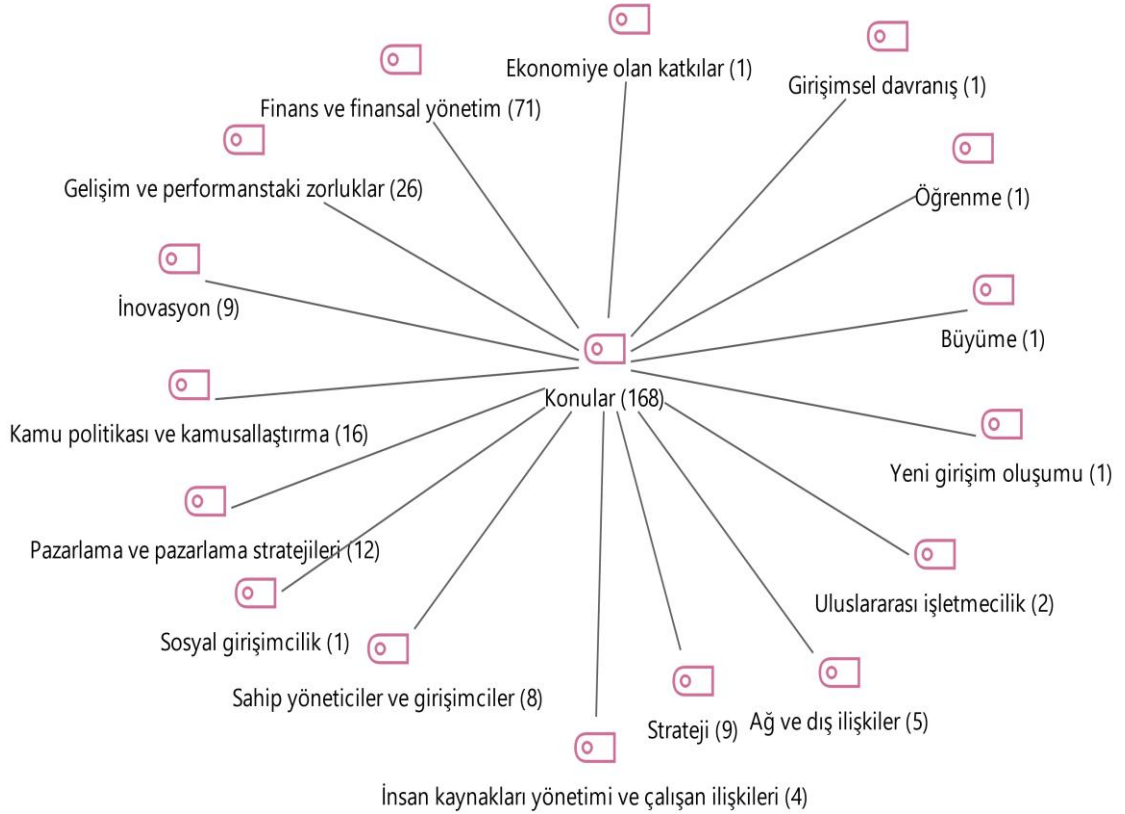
Ekonomiye olan katkılar (1)

Girişimsel davranış (1)

Finans ve finansal yönetim (71)

Gelişim ve performanstaki zorluklar (26)

Öğrenme (1)

İnovasyon (9)

Büyüme (1)

Konular (168)

Kamu politikası ve kamusallaştırma (16)

Yeni girişim oluşumu (1)

Pazarlama ve pazarlama stratejileri (12)

Uluslararası işletmecilik (2)

Sosyal girişimcilik (1)

Sahip yöneticiler ve girişimciler (8)

Strateji (9)

Ağ ve dış ilişkiler (5)

İnsan kaynakları yönetimi ve çalışan ilişkileri (4)